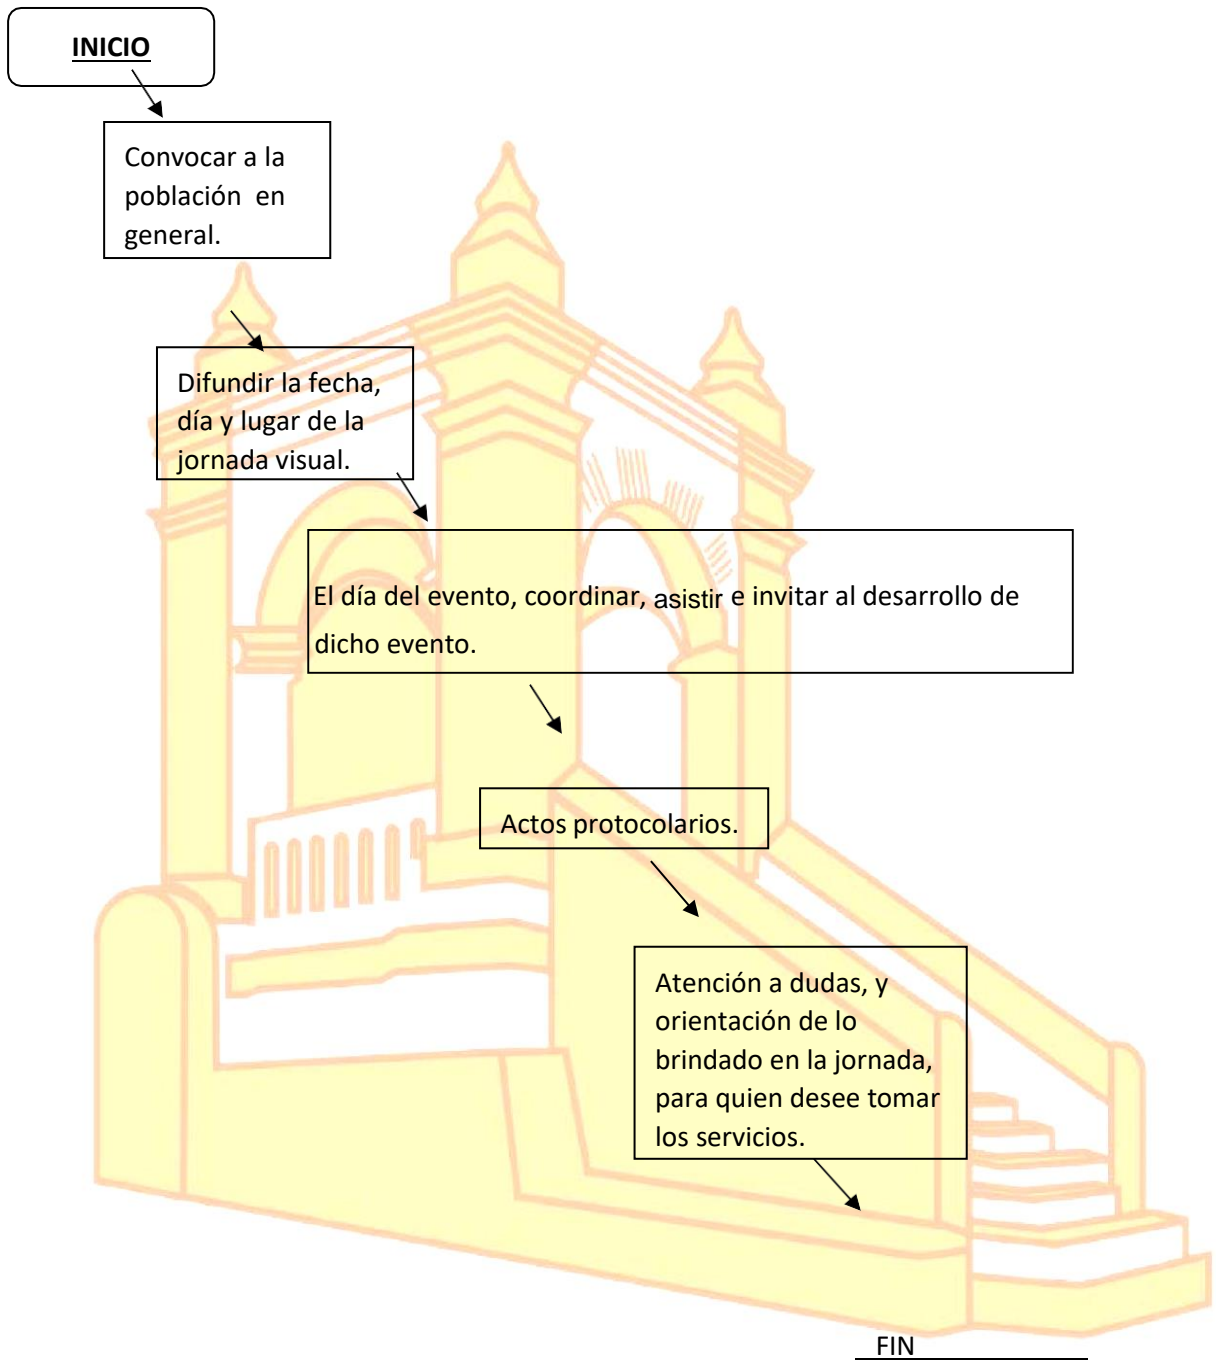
INICIO

Convocar a la población en general.

Difundir la fecha, día y lugar de la jornada visual.

El día del evento, coordinar, asistir e invitar al desarrollo de dicho evento.

Actos protocolarios.

Atención a dudas, y orientación de lo brindado en la jornada, para quien desee tomar los servicios.

FIN